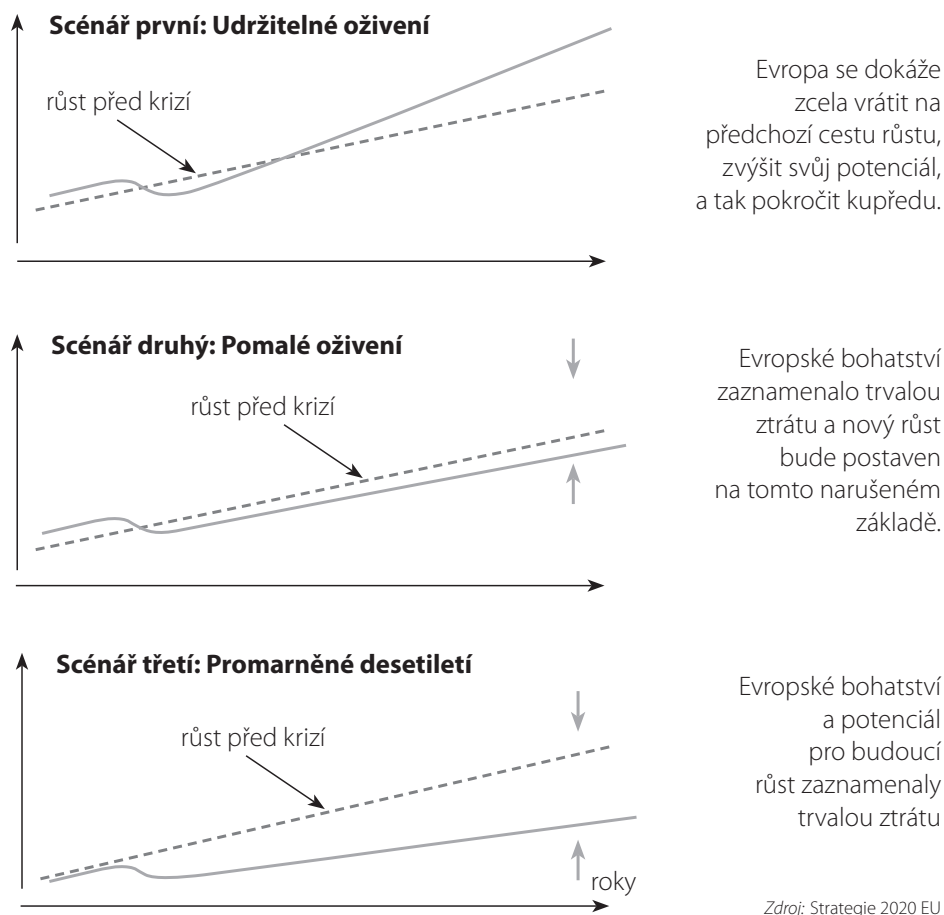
Scénář první: Udržitelné oživení

růst před krizí

Evropa se dokáže zcela vrátit na předchozí cestu růstu, zvýšit svůj potenciál, a tak pokročit kupředu.

Scénář druhý: Pomalé oživení

růst před krizí

Evropské bohatství zaznamenalo trvalou ztrátu a nový růst bude postaven na tomto narušeném základě.

Scénář třetí: Promarněné desetiletí

růst před krizí

roky

Evropské bohatství a potenciál pro budoucí růst zaznamenaly trvalou ztrátu

Zdroj: Strategie 2020 EU